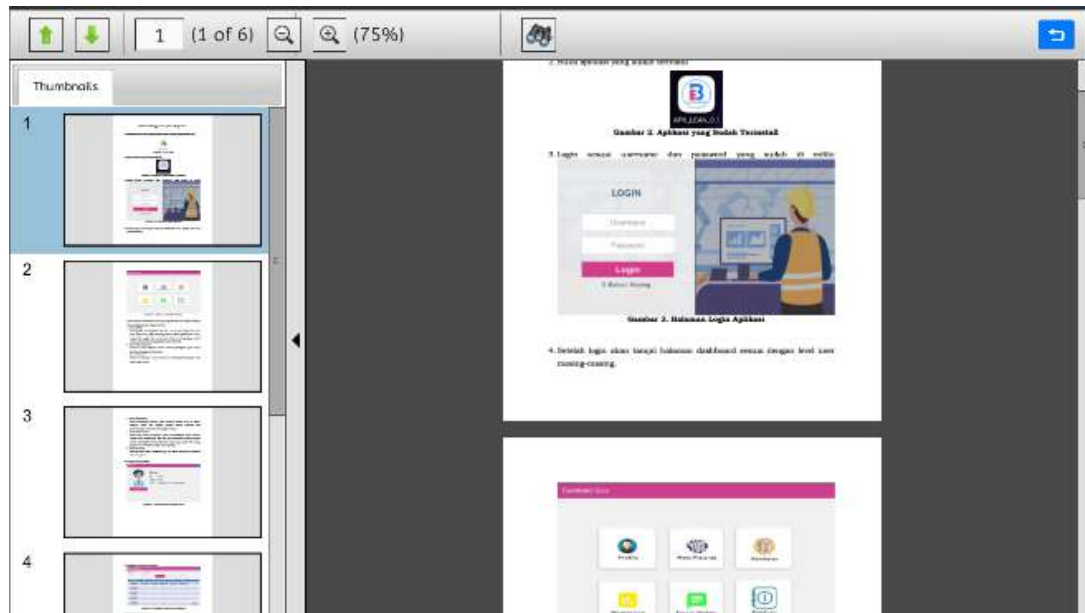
1 (1 of 6) (75%)

Thumbnails

1

2

3

4

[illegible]

APLIKASI 3.1

Gambar 2. Aplikasi yang Sudah Terinstall

3. Login sesuai username dan password yang sudah di miliki

LOGIN

Username

Password

Login

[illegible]

Gambar 3. Halaman Login Aplikasi

4. Setelah login akan tampil halaman dashboard sesuai dengan level user masing-masing.

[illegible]